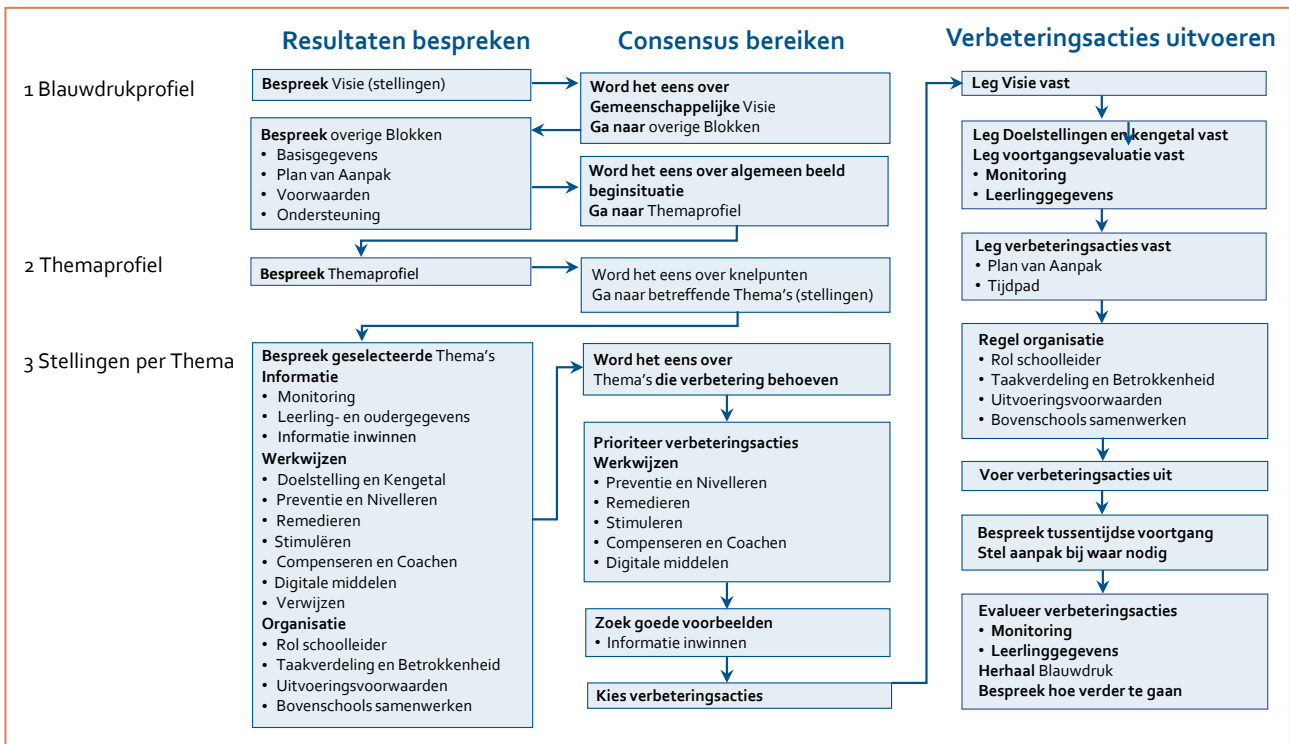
Resultaten bespreken

Consensus bereiken

Verbeteringsacties uitvoeren

1 Blauwdrukprofiel

Bespreek Visie (stellingen)

Word het eens over Gemeenschappelijke Visie
Ga naar overige Blokken

Leg Visie vast

Bespreek overige Blokken
• Basisgegevens
• Plan van Aanpak
• Voorwaarden
• Ondersteuning

Word het eens over algemeen beeld beginsituatie
Ga naar Themaprofiel

Leg Doelstellingen en kengetal vast
Leg voortgangsevaluatie vast
• Monitoring
• Leerlinggegevens

2 Themaprofiel

Bespreek Themaprofiel

Word het eens over knelpunten
Ga naar betreffende Thema's (stellingen)

Leg verbeteringsacties vast
• Plan van Aanpak
• Tijdpad

3 Stellingen per Thema

Bespreek geselecteerde Thema's
Informatie
• Monitoring
• Leerling- en oudergegevens
• Informatie inwinnen
Werkwijzen
• Doelstelling en Kengetal
• Preventie en Nivelleren
• Remedieren
• Stimulëren
• Compenseren en Coachen
• Digitale middelen
• Verwijzen
Organisatie
• Rol schoolleider
• Taakverdeling en Betrokkenheid
• Uitvoeringsvoorwaarden
• Bovenschools samenwerken

Word het eens over
Thema's die verbetering behoeven

Prioriteer verbeteringsacties
Werkwijzen
• Preventie en Nivelleren
• Remedieren
• Stimuleren
• Compenseren en Coachen
• Digitale middelen

Zoek goede voorbeelden
• Informatie inwinnen

Kies verbeteringsacties

Regel organisatie
• Rol schoolleider
• Taakverdeling en Betrokkenheid
• Uitvoeringsvoorwaarden
• Bovenschools samenwerken

Voer verbeteringsacties uit

Bespreek tussentijdse voortgang
Stel aanpak bij waar nodig

Evalueer verbeteringsacties
• Monitoring
• Leerlinggegevens
Herhaal Blauwdruk
Bespreek hoe verder te gaan